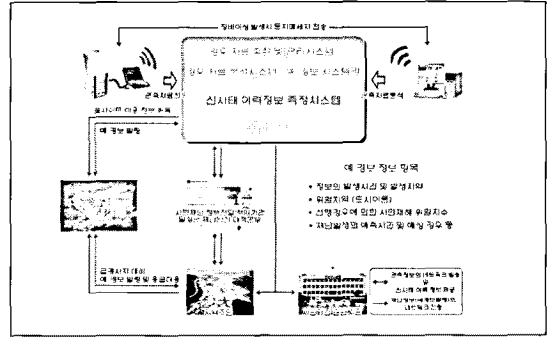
장비이상 발생시 동 지령체제 접수

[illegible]

관측정보

관측자료분석

신사태 이력정보 측정시스템

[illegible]

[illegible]

예 경보 발령

예 경보 정보 항목

• 정보의 발생시간 및 발생지역

• 위험지역 (도시이름)

• 선행강우에 의한 사면재해 위험지수

• 재난발생예 예측시간 및 예상 강우 등

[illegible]

관측자지원
예 경보 발령 및 홍보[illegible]

관측정보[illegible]

신사태 이력 정보 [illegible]

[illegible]